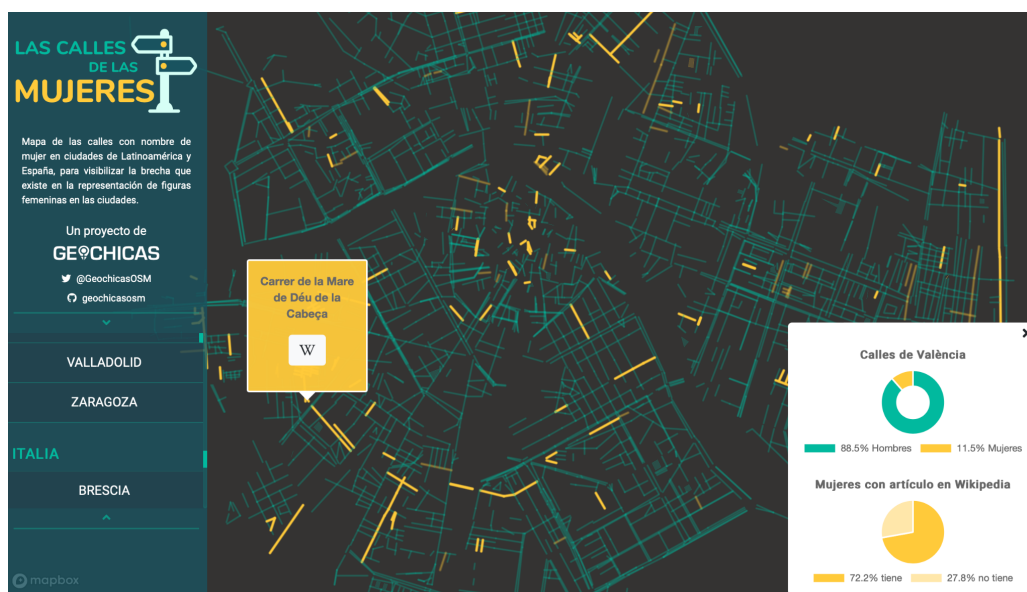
LAS CALLES DE LAS MUJERES

Mapa de las calles con nombre de mujer en ciudades de Latinoamérica y España, para visibilizar la brecha que existe en la representación de figuras femeninas en las ciudades.

Un proyecto de
GEOCHICAS
@GeochicasOSM
geochicasosm

VALLADOLID
ZARAGOZA
ITALIA
BRESCIA

mapbox

Carrer de la Mare de Déu de la Cabeça
W

×
Calles de València
88.5% Hombres
11.5% Mujeres

Mujeres con artículo en Wikipedia
72.2% tiene
27.8% no tiene